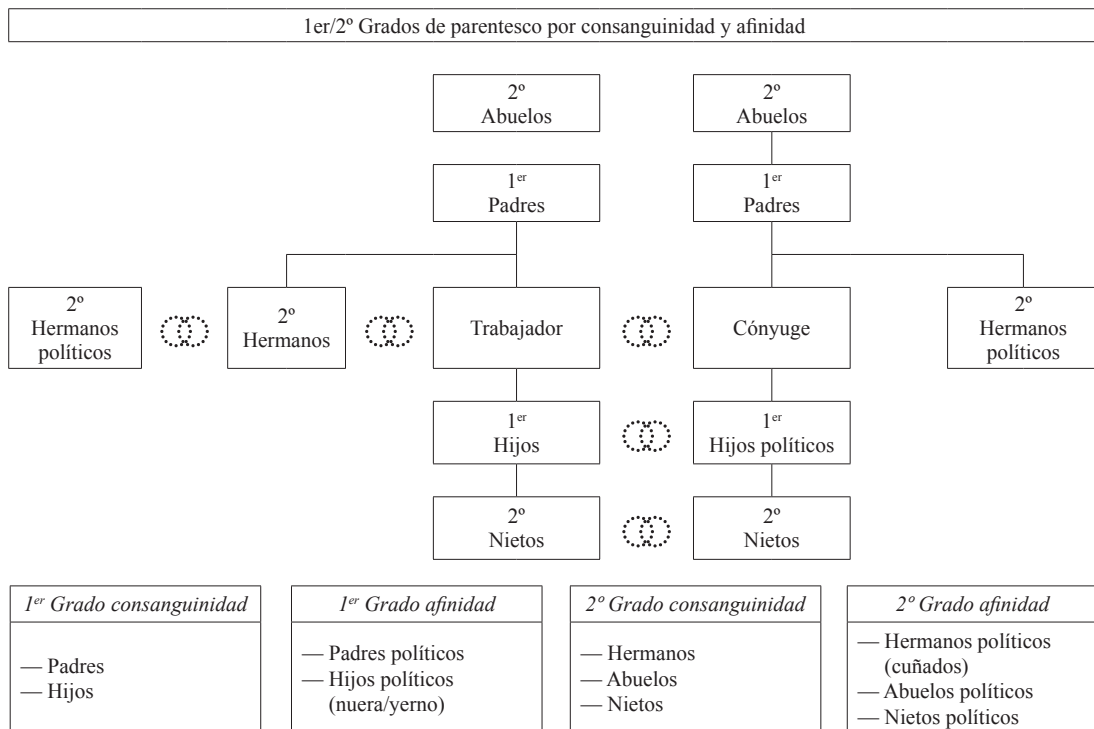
1er/2º Grados de parentesco por consanguinidad y afinidad

2º
Abuelos

2º
Abuelos

1$^{er}$
Padres

1$^{er}$
Padres

2º
Hermanos políticos

2º
Hermanos

Trabajador

Cónyuge

2º
Hermanos políticos

1$^{er}$
Hijos

1$^{er}$
Hijos políticos

2º
Nietos

2º
Nietos

*1$^{er}$ Grado consanguinidad*

— Padres
— Hijos

*1$^{er}$ Grado afinidad*

— Padres políticos
— Hijos políticos (nuera/yerno)

*2º Grado consanguinidad*

— Hermanos
— Abuelos
— Nietos

*2º Grado afinidad*

— Hermanos políticos (cuñados)
— Abuelos políticos
— Nietos políticos